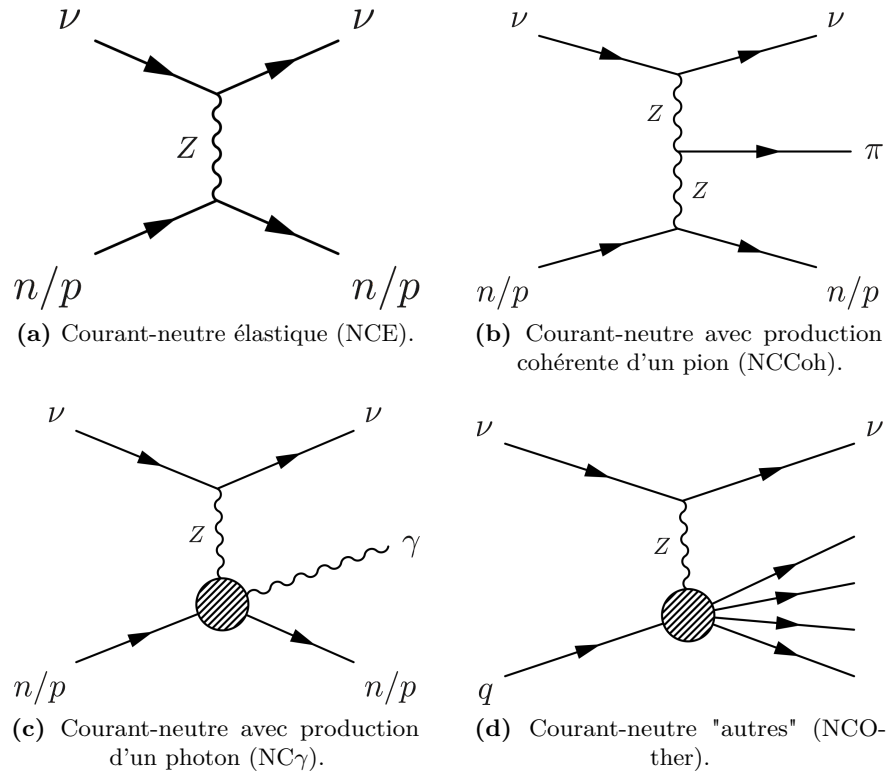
$\nu$ $\nu$

$Z$

$n/p$ $n/p$

**(a)** Courant-neutre élastique (NCE).

$\nu$ $\nu$

$Z$ $\pi$

$Z$

$n/p$ $n/p$

**(b)** Courant-neutre avec production cohérente d'un pion (NCCoh).

$\nu$ $\nu$

$Z$ $\gamma$

$n/p$ $n/p$

**(c)** Courant-neutre avec production d'un photon (NC$\gamma$).

$\nu$ $\nu$

$Z$

$q$

**(d)** Courant-neutre "autres" (NCOther).